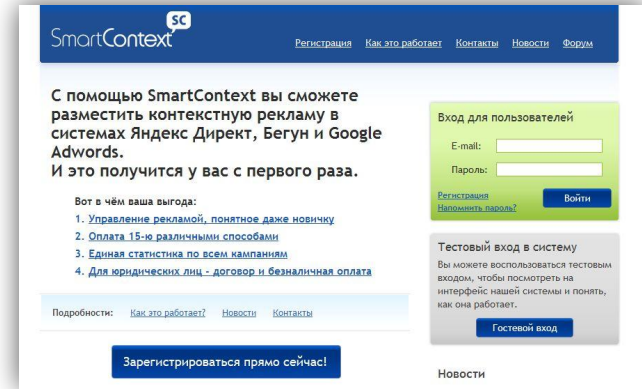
SmartContext SC

Регистрация Как это работает Контакты Новости Форум

С помощью SmartContext вы сможете разместить контекстную рекламу в системах Яндекс Директ, Бегун и Google Adwords.
И это получится у вас с первого раза.

Вот в чём ваша выгода:
1. Управление рекламой, понятное даже новичку
2. Оплата 15-ю различными способами
3. Единая статистика по всем кампаниям
4. Для юридических лиц - договор и безналичная оплата

Подробности: Как это работает? Новости Контакты

Зарегистрироваться прямо сейчас!

Вход для пользователей
E-mail:
Пароль:
Регистрация
Напомнить пароль?
Войти

Тестовый вход в систему
Вы можете воспользоваться тестовым входом, чтобы посмотреть на интерфейс нашей системы и понять, как она работает.
Гостевой вход

Новости